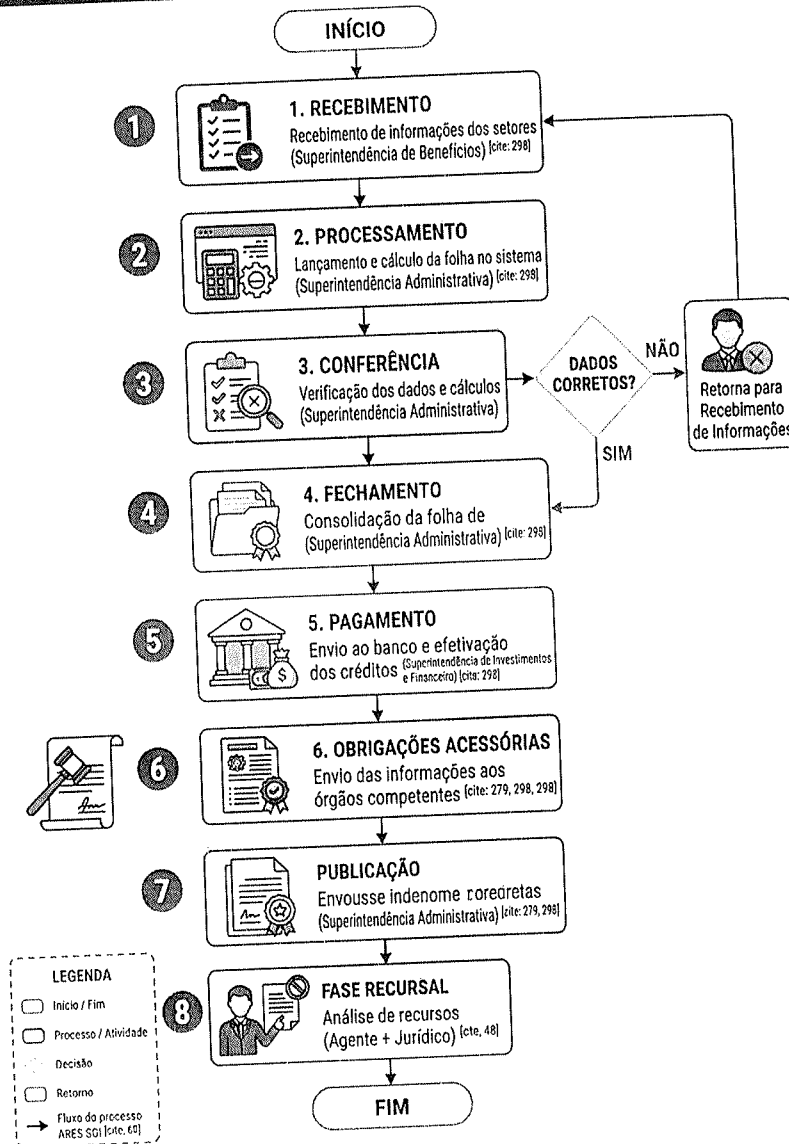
INÍCIO

1

1. RECEBIMENTO
Recebimento de informações dos setores (Superintendência de Benefícios) [cite: 298]

2

2. PROCESSAMENTO
Lançamento e cálculo da folha no sistema (Superintendência Administrativa) [cite: 298]

3

3. CONFERÊNCIA
Verificação dos dados e cálculos (Superintendência Administrativa)

DADOS CORRETOS?

NÃO

Retorna para Recebimento de Informações

SIM

4

4. FECHAMENTO
Consolidação da folha de (Superintendência Administrativa) [cite: 298]

5

5. PAGAMENTO
Envio ao banco e efetivação dos créditos (Superintendência de Investimentos e Financeiro) [cite: 298]

6

6. OBRIGAÇÕES ACESSÓRIAS
Envio das informações aos órgãos competentes [cite: 279, 298, 298]

7

PUBLICAÇÃO
Envousse indenome roredretas (Superintendência Administrativa) [cite: 279, 298]

8

FASE RECURSAL
Análise de recursos (Agente + Jurídico) [cte, 48]

FIM

LEGENDA
Início / Fim
Processo / Atividade
Decisão
Retorno
Fluxo do processo ARES SGI [cite, 60]